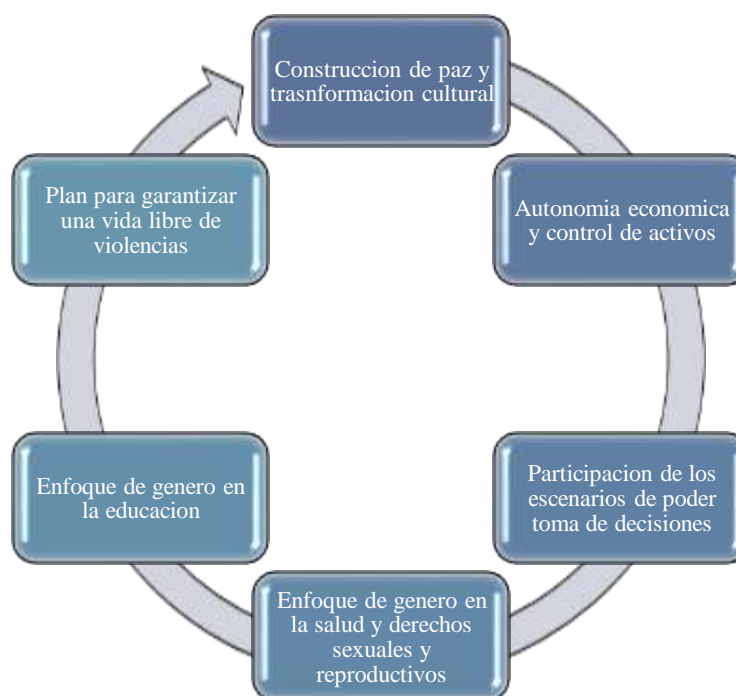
Construccion de paz y trasnformacion cultural

Autonomia economica y control de activos

Participacion de los escenarios de poder toma de decisiones

Enfoque de genero en la salud y derechos sexuales y reproductivos

Enfoque de genero en la educacion

Plan para garantizar una vida libre de violencias